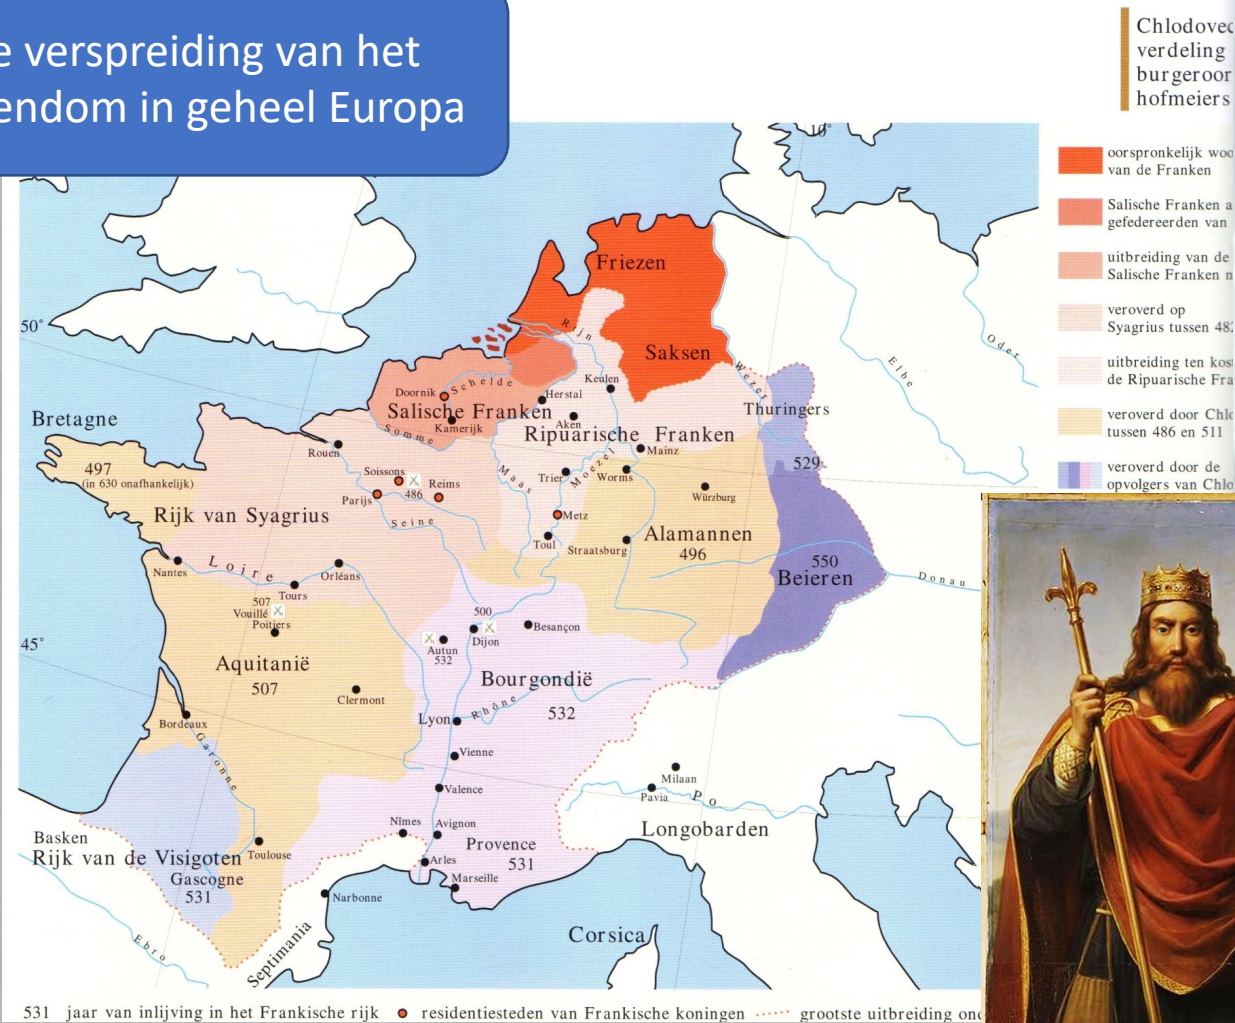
e verspreiding van het
endom in geheel Europa

Chlodovec
verdeling
burgeroor
hofmeiers

oorspronkelijk woo
van de Franken

Salische Franken a
gefedereerden van

uitbreiding van de
Salische Franken n

veroverd op
Syagrius tussen 48

uitbreiding ten kost
de Ripuarische Fra

veroverd door Chlo
tussen 486 en 511

veroverd door de
opvolgers van Chlo

10°
50°
45°
Friezen
Saksen
Rijn
Oder
Elbe
Wezer
Thuringers
Schelde
Doornik
Herstal
Keulen
Salische Franken
Aken
Kamerijk
Somme
Ripuarische Franken
Mainz
Bretagne
Rouen
529
497
(in 630 onafhankelijk)
Soissons
Reims
486
Parijs
Maas
Trier
Moezel
Worms
Würzburg
Rijk van Syagrius
Seine
Metz
Toul
Straatsburg
Alamannen
496
550
Beieren
Donau
Nantes
Loire
Orléans
Tours
507
Vouillé
Poitiers
500
Besançon
Autun
532
Dijon
Aquitanië
507
Clermont
Bourgondië
532
Lyon
Rhône
Bordeaux
Garonne
Vienne
Milaan
Pavia
Po
Valence
Nîmes
Avignon
Longobarden
Basken
Rijk van de Visigoten
Toulouse
Provence
531
Arles
Gascogne
531
Marseille
Narbonne
Ebro
Septimania
Corsica

531 jaar van inlijving in het Frankische rijk
residentiesteden van Frankische koningen
grootste uitbreiding on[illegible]